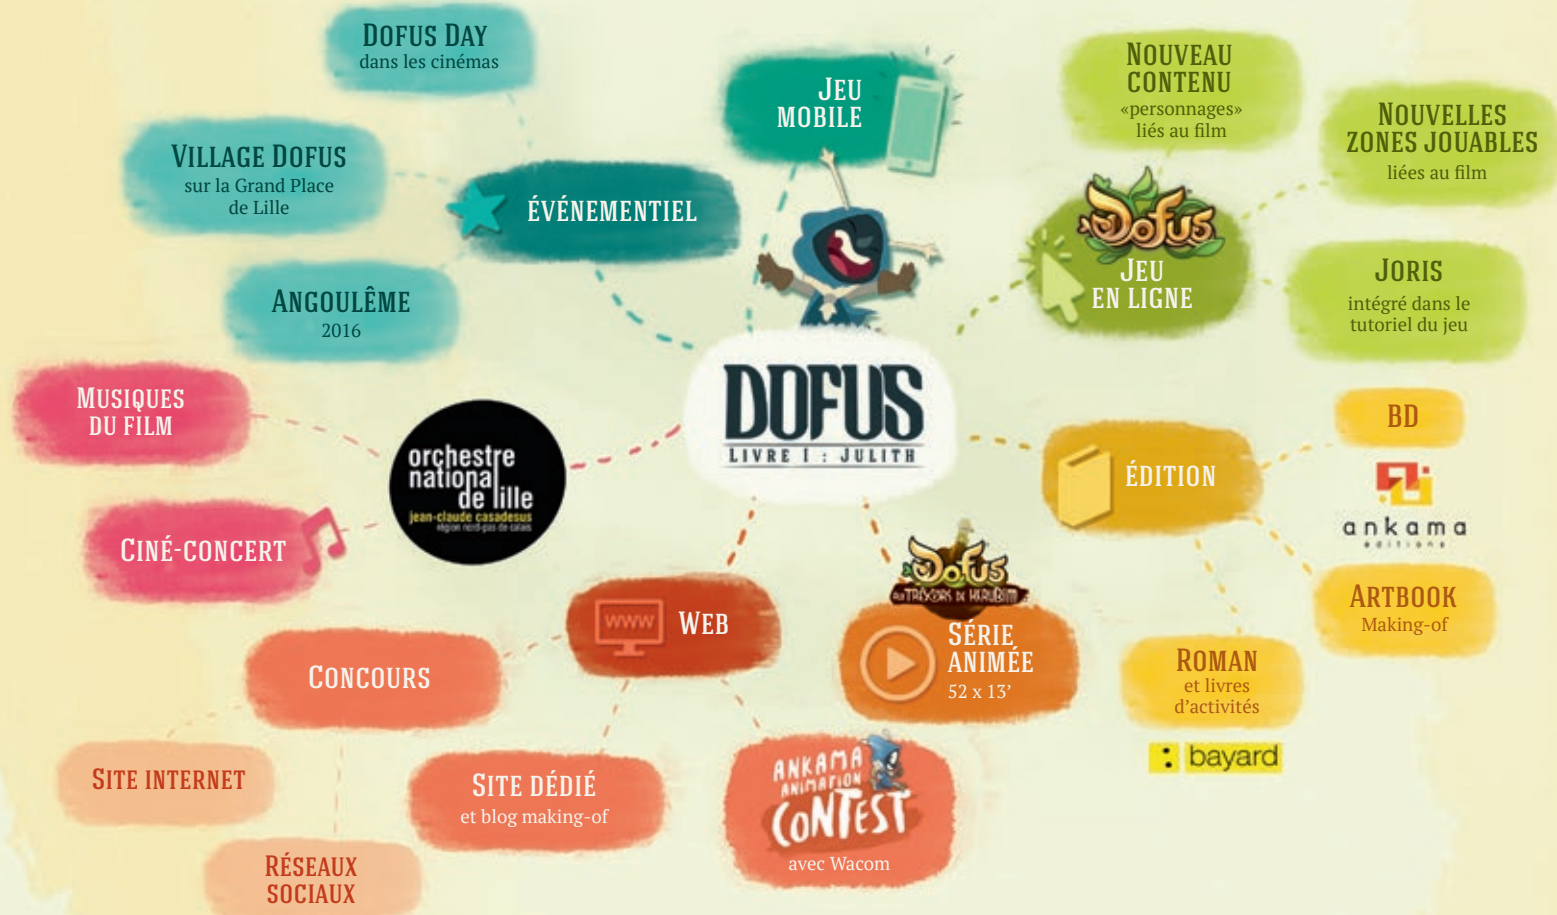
DOFUS DAY
dans les cinémas

VILLAGE DOFUS
sur la Grand Place de Lille

ÉVÉNEMENTIEL

ANGOULÊME
2016

JEU MOBILE

NOUVEAU CONTENU
«personnages» liés au film

NOUVELLES ZONES JOUABLES
liées au film

Dofus
JEU EN LIGNE

JORIS
intégré dans le tutoriel du jeu

MUSIQUES DU FILM

orchestre national de lille
jean-claude casadesus
région nord-pas de calais

CINÉ-CONCERT

DOFUS
LIVRE I : JULITH

BD

ankama
éditions

ÉDITION

ARTBOOK
Making-of

www
WEB

CONCOURS

Dofus
AUX TRÉSORS DE KERUBIM

SÉRIE ANIMÉE
52 x 13'

ROMAN
et livres d'activités

bayard

SITE INTERNET

SITE DÉDIÉ
et blog making-of

ANKAMA ANIMATION CONTEST
avec Wacom

RÉSEAUX SOCIAUX